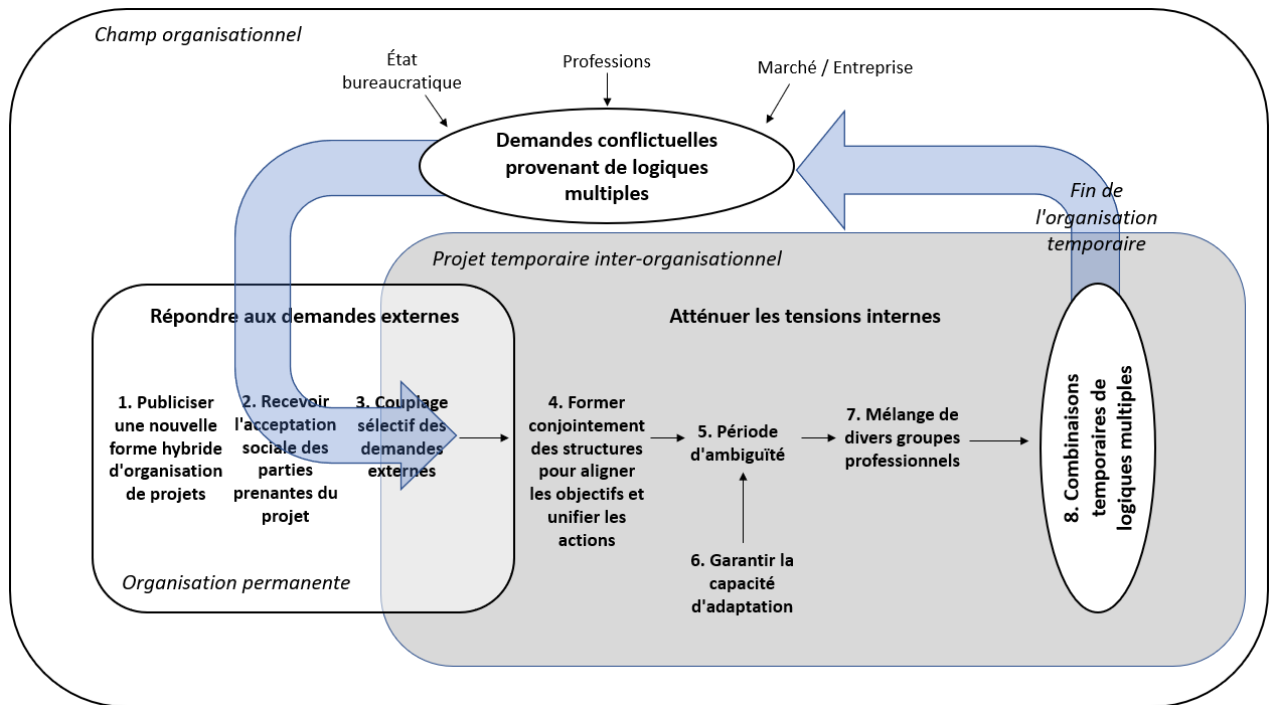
Champ organisationnel

État bureaucratique

Professions

Marché / Entreprise

Demandes conflictuelles provenant de logiques multiples

Fin de l'organisation temporaire

Projet temporaire inter-organisationnel

Répondre aux demandes externes

Atténuer les tensions internes

1. Publiciser une nouvelle forme hybride d'organisation de projets

2. Recevoir l'acceptation sociale des parties prenantes du projet

3. Couplage sélectif des demandes externes

4. Former conjointement des structures pour aligner les objectifs et unifier les actions

5. Période d'ambiguïté

7. Mélange de divers groupes professionnels

8. Combinaisons temporaires de logiques multiples

6. Garantir la capacité d'adaptation

Organisation permanente